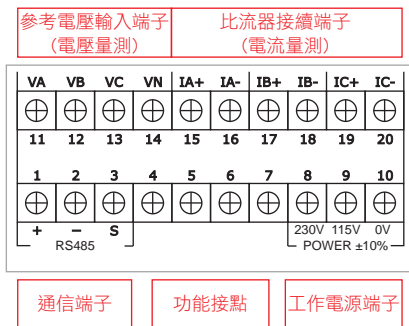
參考電壓輸入端子
(電壓量測)

比流器接續端子
(電流量測)

| VA | VB | VC | VN | IA+ | IA- | IB+ | IB- | IC+ | IC- |
|---|---|---|---|---|---|---|---|---|---|
| 11 | 12 | 13 | 14 | 15 | 16 | 17 | 18 | 19 | 20 |

| 1 | 2 | 3 | 4 | 5 | 6 | 7 | 8 | 9 | 10 |
|---|---|---|---|---|---|---|---|---|---|
| + | – | S | | | | | 230V | 115V | 0V |

RS485

POWER ±10%

通信端子

功能接點

工作電源端子